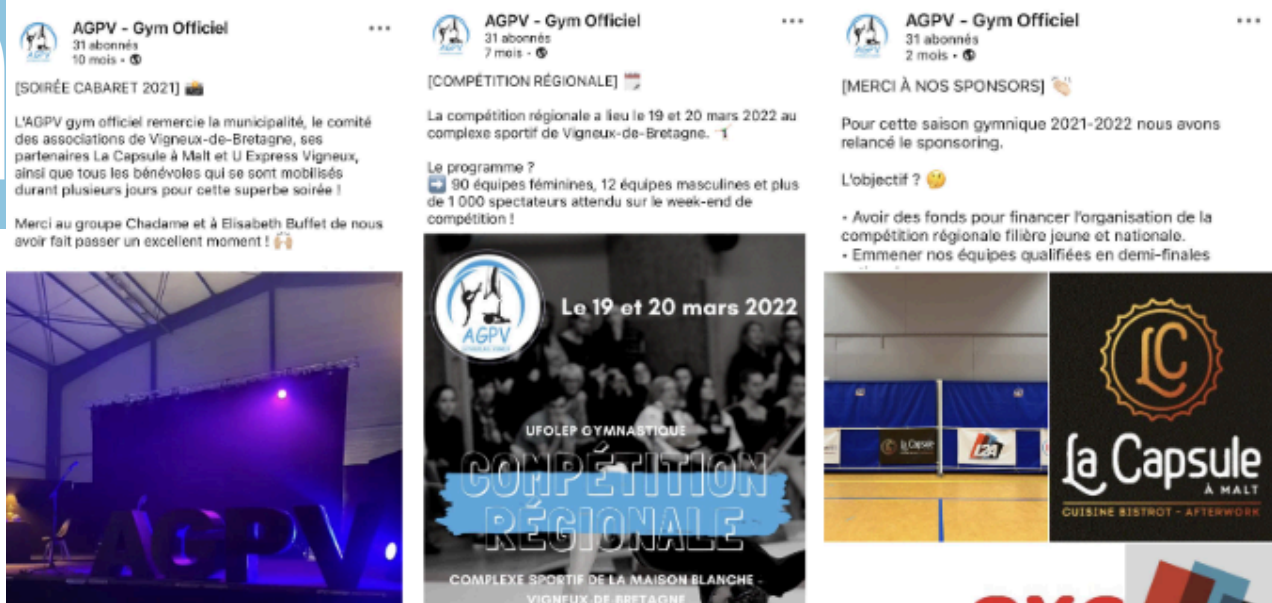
AGPV - Gym Officiel
31 abonnés
10 mois •

[SOIRÉE CABARET 2021] 📸

L'AGPV gym officiel remercie la municipalité, le comité des associations de Vigneux-de-Bretagne, ses partenaires La Capsule à Malt et U Express Vigneux, ainsi que tous les bénévoles qui se sont mobilisés durant plusieurs jours pour cette superbe soirée !

Merci au groupe Chadame et à Elisabeth Buffet de nous avoir fait passer un excellent moment ! 🙌

AGPV

AGPV - Gym Officiel
31 abonnés
7 mois •

[COMPÉTITION RÉGIONALE] 📅

La compétition régionale a lieu le 19 et 20 mars 2022 au complexe sportif de Vigneux-de-Bretagne. 🤸

Le programme ?
➡️ 90 équipes féminines, 12 équipes masculines et plus de 1 000 spectateurs attendu sur le week-end de compétition !

AGPV
Le 19 et 20 mars 2022
UFOLEP GYMNASTIQUE
COMPÉTITION RÉGIONALE
COMPLEXE SPORTIF DE LA MAISON BLANCHE - VIGNEUX DE BRETAGNE

AGPV - Gym Officiel
31 abonnés
2 mois •

[MERCI À NOS SPONSORS] 👏

Pour cette saison gymnique 2021-2022 nous avons relancé le sponsoring.

L'objectif ? 🤔

- Avoir des fonds pour financer l'organisation de la compétition régionale filière jeune et nationale.
- Emmener nos équipes qualifiées en demi-finales

La Capsule
L2A

LC
La Capsule
À MALT
CUISINE BISTROT - AFTERWORK